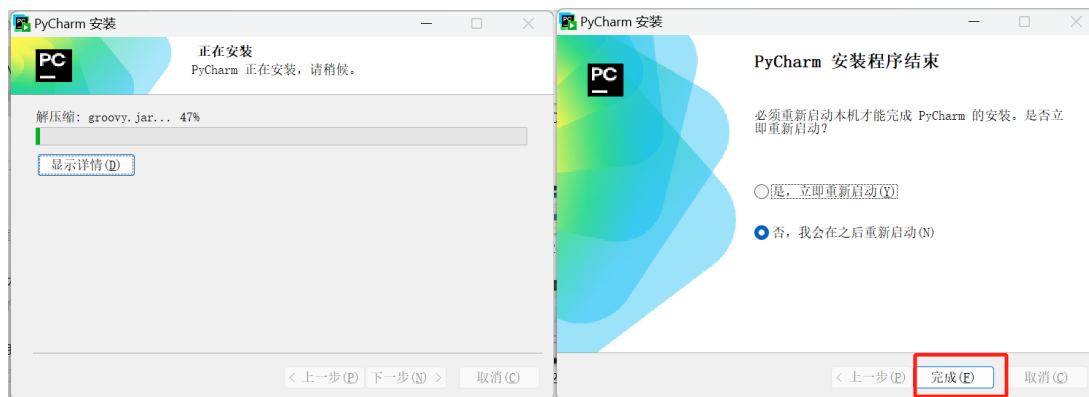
PyCharm 安装

PC

正在安装

PyCharm 正在安装，请稍候。

解压缩: groovy.jar... 47%

显示详情(D)

< 上一步(P) 下一步(N) > 取消(C)

PyCharm 安装

PC

PyCharm 安装程序结束

必须重新启动本机才能完成 PyCharm 的安装。是否立即重新启动?

是，立即重新启动(Y)

否，我会在之后重新启动(N)

< 上一步(P) 完成(F) 取消(C)